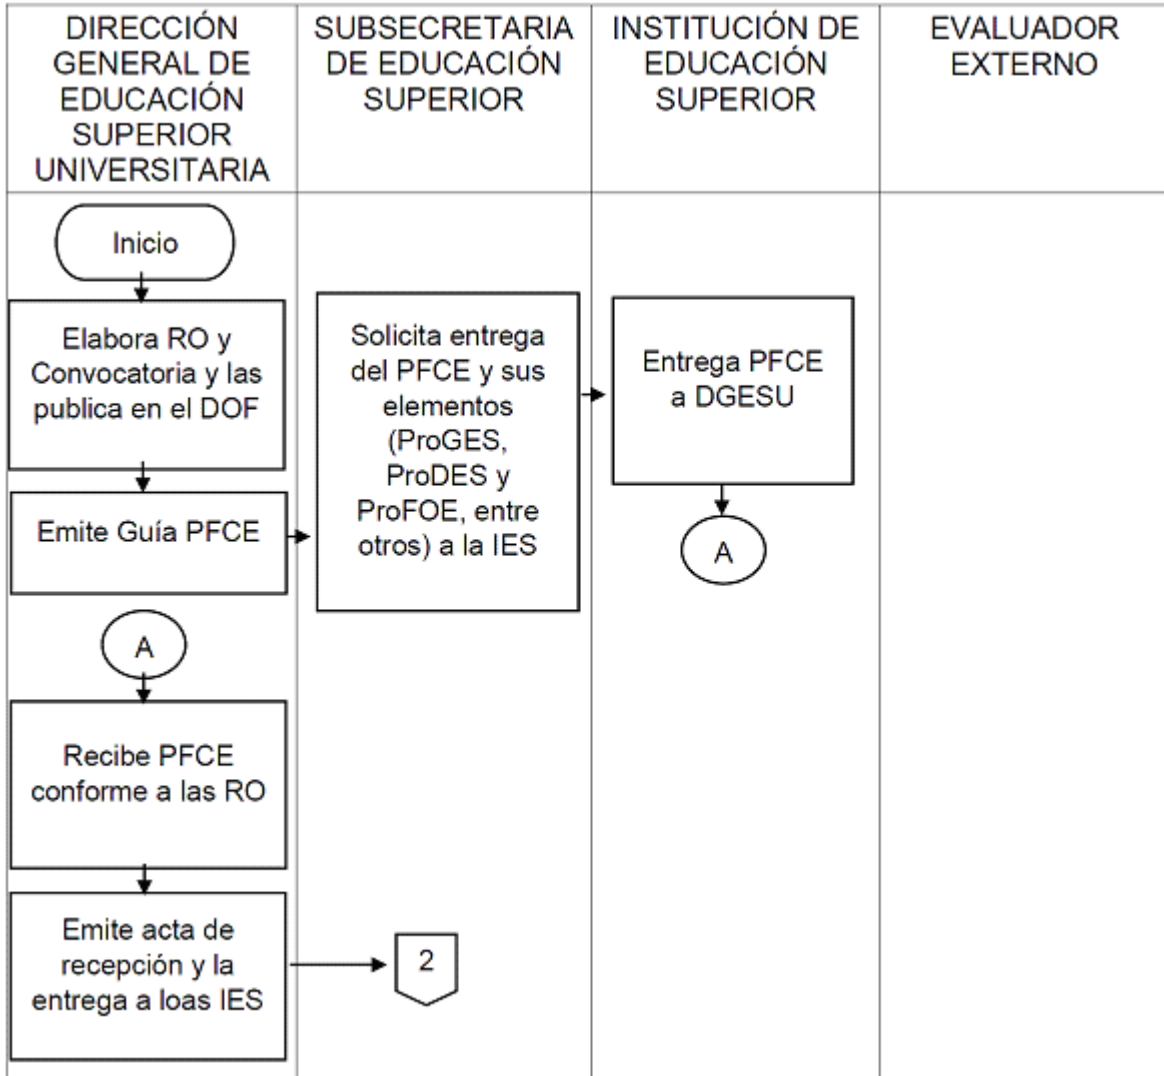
| DIRECCIÓN GENERAL DE EDUCACIÓN SUPERIOR UNIVERSITARIA | SUBSECRETARIA DE EDUCACIÓN SUPERIOR | INSTITUCIÓN DE EDUCACIÓN SUPERIOR | EVALUADOR EXTERNO |
|---|---|---|---|

Inicio

Elabora RO y Convocatoria y las publica en el DOF

Emite Guía PFCE

Solicita entrega del PFCE y sus elementos (ProGES, ProDES y ProFOE, entre otros) a la IES

Entrega PFCE a DGESU

A

A

Recibe PFCE conforme a las RO

Emite acta de recepción y la entrega a loas IES

2